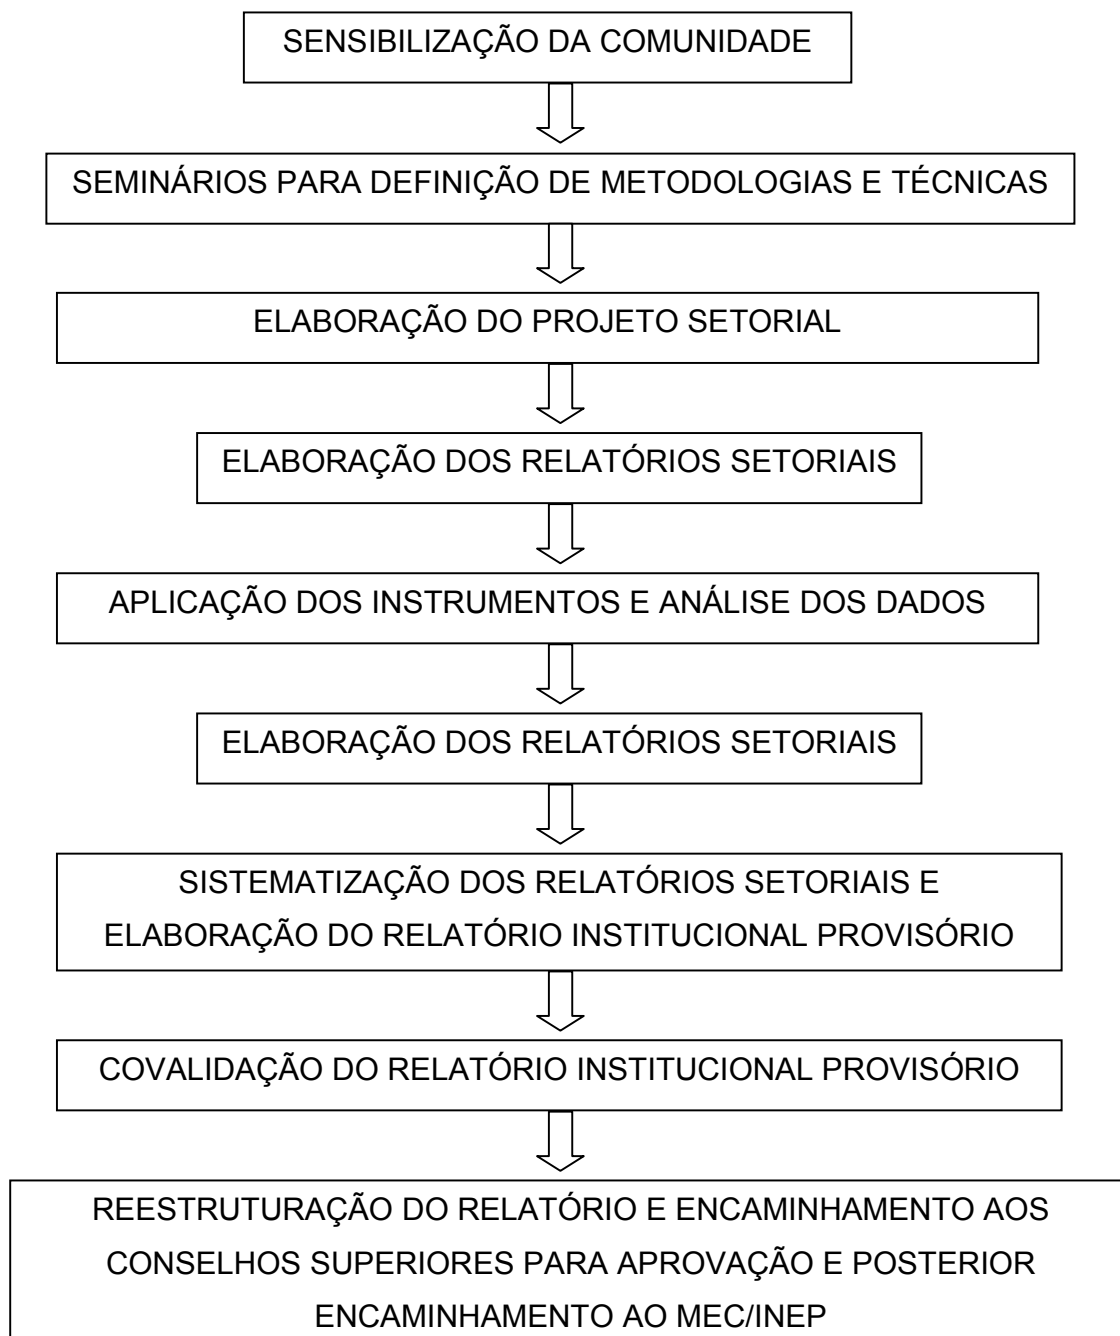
SENSIBILIZAÇÃO DA COMUNIDADE

SEMINÁRIOS PARA DEFINIÇÃO DE METODOLOGIAS E TÉCNICAS

ELABORAÇÃO DO PROJETO SETORIAL

ELABORAÇÃO DOS RELATÓRIOS SETORIAIS

APLICAÇÃO DOS INSTRUMENTOS E ANÁLISE DOS DADOS

ELABORAÇÃO DOS RELATÓRIOS SETORIAIS

SISTEMATIZAÇÃO DOS RELATÓRIOS SETORIAIS E ELABORAÇÃO DO RELATÓRIO INSTITUCIONAL PROVISÓRIO

COVALIDAÇÃO DO RELATÓRIO INSTITUCIONAL PROVISÓRIO

REESTRUTURAÇÃO DO RELATÓRIO E ENCAMINHAMENTO AOS CONSELHOS SUPERIORES PARA APROVAÇÃO E POSTERIOR ENCAMINHAMENTO AO MEC/INEP